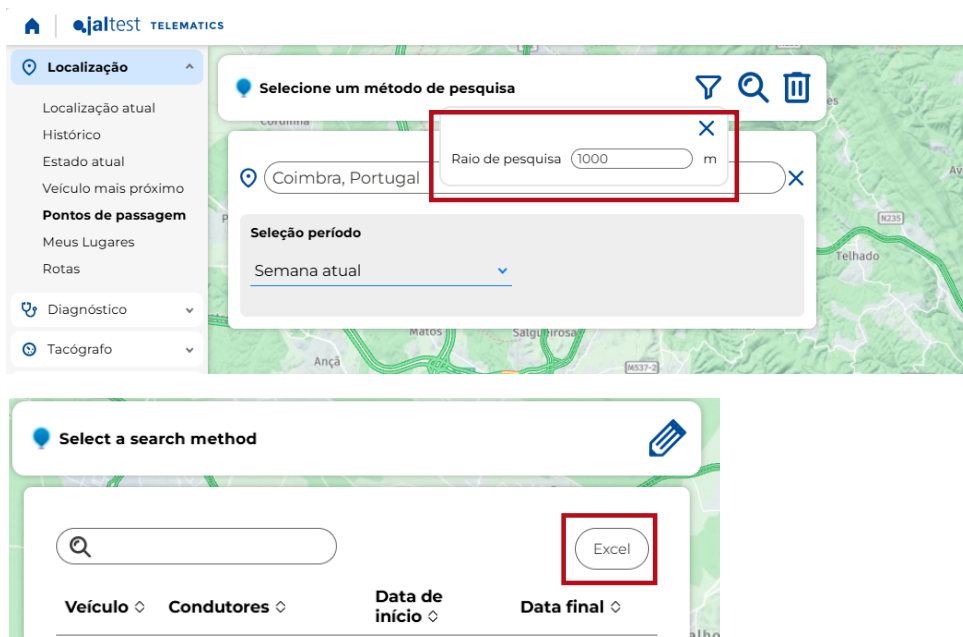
jaltest TELEMATICS

Localização

Localização atual
Histórico
Estado atual
Veículo mais próximo
Pontos de passagem
Meus Lugares
Rotas

Diagnóstico

Tacógrafo

Selecione um método de pesquisa

Raio de pesquisa 1000 m

Coimbra, Portugal

Seleção período

Semana atual

Coruinha
Telhado
N235
Matos
Salgueirosa
Ançã
M537-2

Select a search method

Excel

| Veículo | Condutores | Data de início | Data final |
|---|---|---|---|